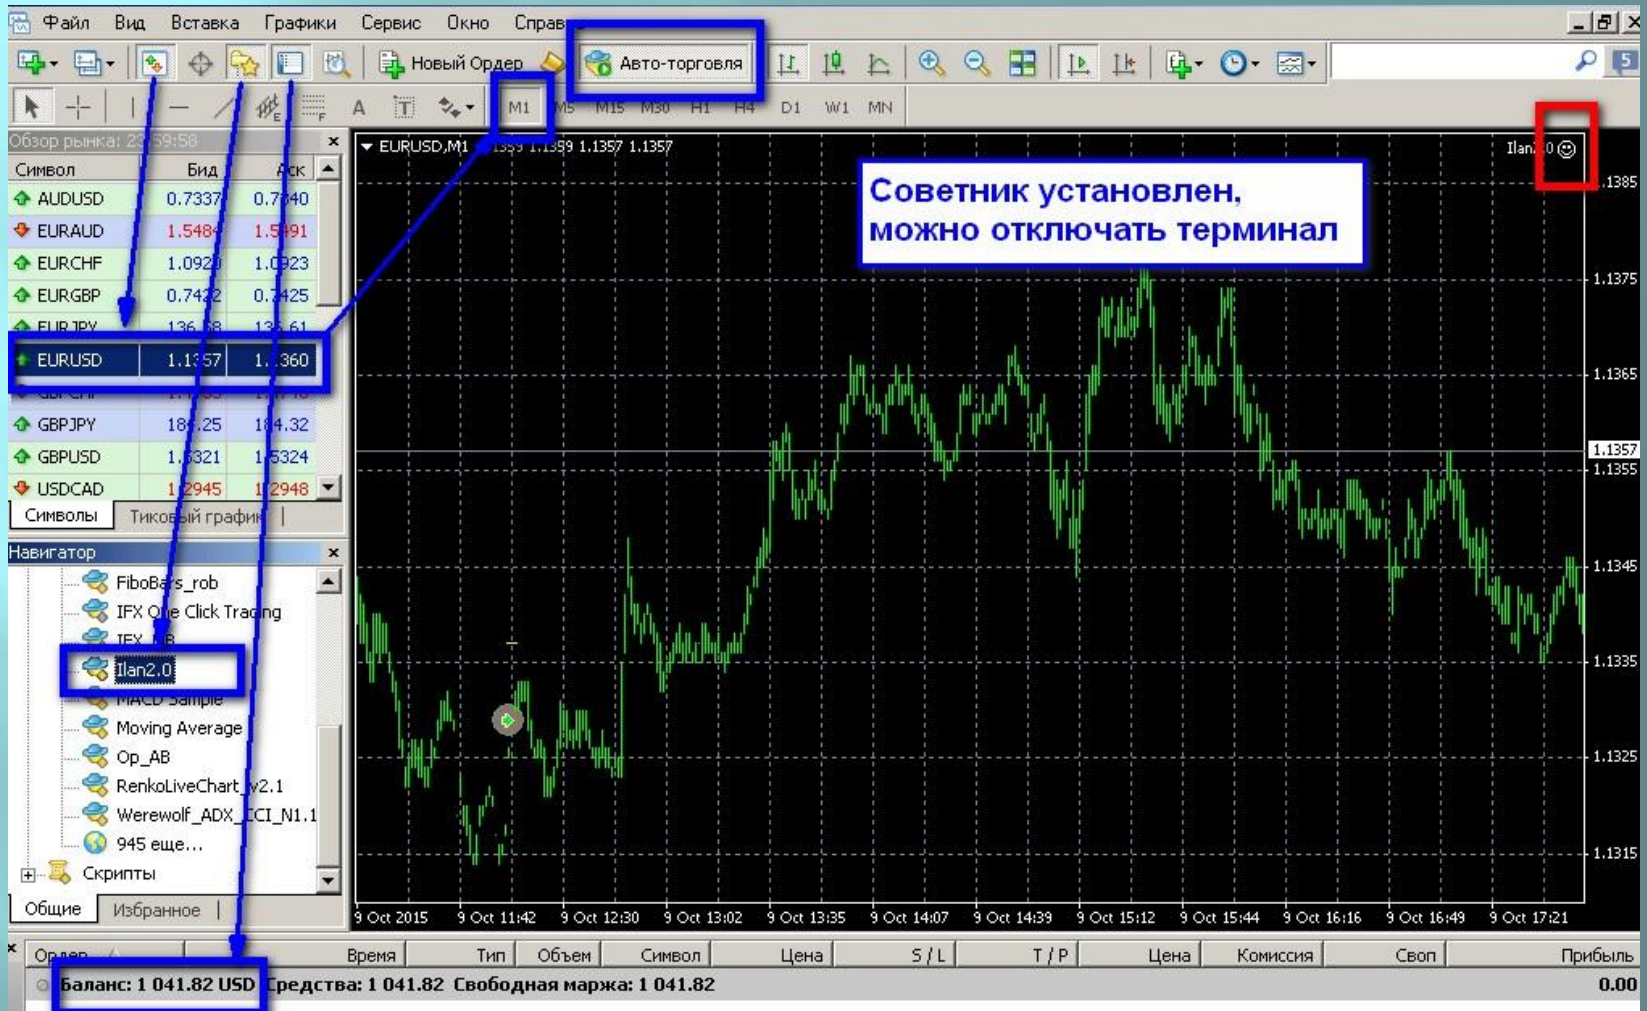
Файл Вид Вставка Графики Сервис Окно Справ

Новый Ордер Авто-торговля

M1 M5 M15 M30 H1 H4 D1 W1 MN

Обзор рынка: 23:59:58

| Символ | Бид | Аск |
|---|---|---|
| AUDUSD | 0.7337 | 0.7340 |
| EURAUD | 1.548 | 1.5491 |
| EURCHF | 1.0920 | 1.0923 |
| EURGBP | 0.7422 | 0.7425 |
| EURJPY | 136.58 | 136.61 |
| EURUSD | 1.1357 | 1.1360 |
| GBPJPY | 184.25 | 184.32 |
| GBPUSD | 1.5321 | 1.5324 |
| USDCAD | 1.2945 | 1.2948 |

Символы Тиковый график

Навигатор

FiboBars_rob
IFX One Click Trading
IFX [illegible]
Ilan2.0
MACD Sample
Moving Average
Op_AB
RenkoLiveChart_v2.1
Werewolf_ADX_CCI_N1.1
945 еще...
Скрипты

Общие Избранное

EURUSD,M1 1.1359 1.1359 1.1357 1.1357

Ilan2.0 ☺

Советник установлен, можно отключать терминал

1.1385
1.1375
1.1365
1.1357
1.1355
1.1345
1.1335
1.1325
1.1315

9 Oct 2015 9 Oct 11:42 9 Oct 12:30 9 Oct 13:02 9 Oct 13:35 9 Oct 14:07 9 Oct 14:39 9 Oct 15:12 9 Oct 15:44 9 Oct 16:16 9 Oct 16:49 9 Oct 17:21

Ордер Время Тип Объем Символ Цена S / L T / P Цена Комиссия Своп Прибыль

Баланс: 1 041.82 USD Средства: 1 041.82 Свободная маржа: 1 041.82 0.00